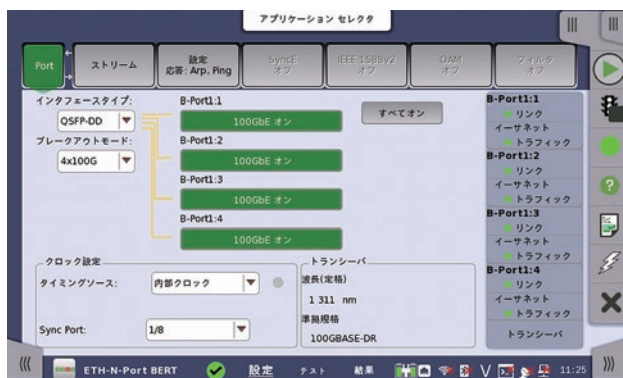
アプリケーション セレクタ

Port
ストリーム
設定
応答: Arp, Ping
SyncE
オフ
IEEE 1588v2
オフ
OAM
オフ
フィルタ
オフ

インタフェースタイプ:
QSFP-DD
ブレークアウトモード:
4x100G

B-Port1:1
100GbE オン
B-Port1:2
100GbE オン
B-Port1:3
100GbE オン
B-Port1:4
100GbE オン

すべてオン

B-Port1:1
リンク
イーサネット
トラフィック
B-Port1:2
リンク
イーサネット
トラフィック
B-Port1:3
リンク
イーサネット
トラフィック
B-Port1:4
リンク
イーサネット
トラフィック
トランシーバ

クロック設定
タイミングソース:
内部クロック
Sync Port:
1/8

トランシーバ
波長(定格)
1 311 nm
準拠規格
100GBASE-DR

ETH-N-Port BERT
設定
テスト
結果
11:25